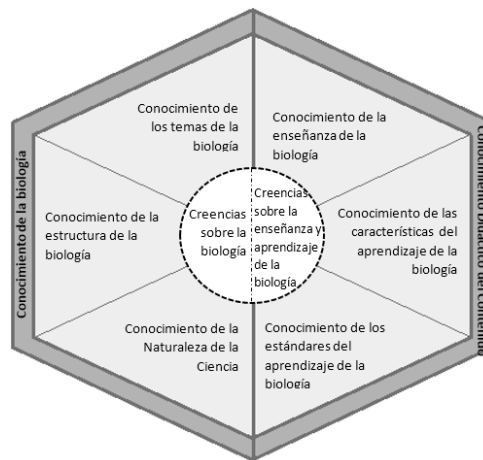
Conocimiento de la biología

Conocimiento de los temas de la biología

Conocimiento de la estructura de la biología

Conocimiento de la Naturaleza de la Ciencia

Creencias sobre la biología

Creencias sobre la enseñanza y aprendizaje de la biología

Conocimiento de la enseñanza de la biología

Conocimiento de las características del aprendizaje de la biología

Conocimiento de los estándares del aprendizaje de la biología

Conocimiento Didáctico del Contenido